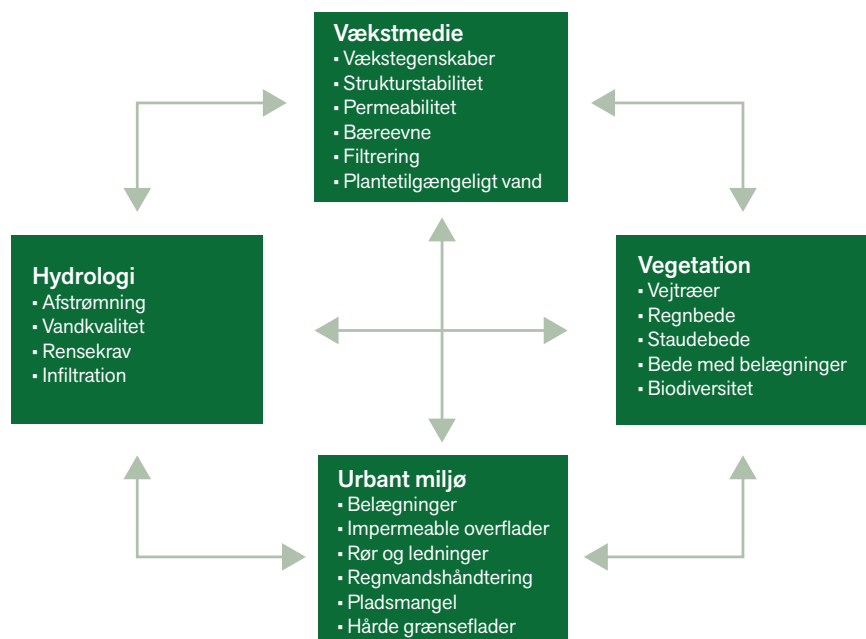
Vækstmedie
▪ Vækstegenskaber
▪ Strukturstabilitet
▪ Permeabilitet
▪ Bæreevne
▪ Filtrering
▪ Plantetilgængeligt vand

Hydrologi
▪ Afstrømning
▪ Vandkvalitet
▪ Rensekrav
▪ Infiltration

Vegetation
▪ Vejtræer
▪ Regnbede
▪ Staudebede
▪ Bede med belægninger
▪ Biodiversitet

Urbant miljø
▪ Belægninger
▪ Impermeable overflader
▪ Rør og ledninger
▪ Regnvandshåndtering
▪ Pladsmangel
▪ Hårde grænseflader